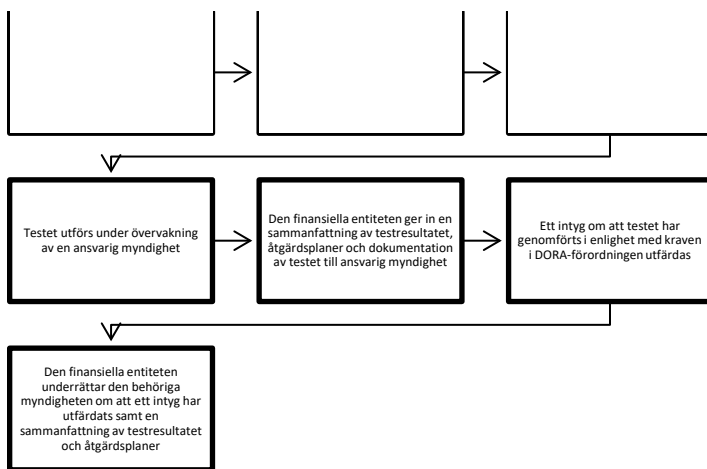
Testet utförs under övervakning av en ansvarig myndighet

Den finansiella entiteten ger in en sammanfattning av testresultatet, åtgärdsplaner och dokumentation av testet till ansvarig myndighet

Ett intyg om att testet har genomförts i enlighet med kraven i DORA-förordningen utfärdas

Den finansiella entiteten underrättar den behöriga myndigheten om att ett intyg har utfärdats samt en sammanfattning av testresultatet och åtgärdsplaner